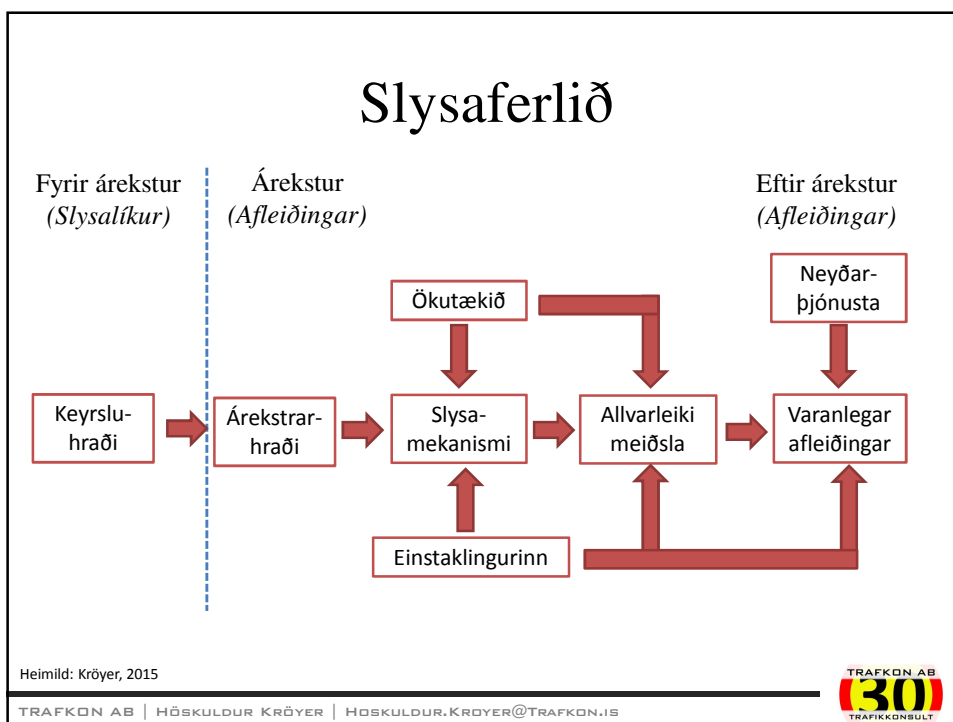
Slysaferlið

Fyrir árekstur
(Slysalíkur)

Árekstur
(Afleiðingar)

Eftir árekstur
(Afleiðingar)

Neyðarþjónusta

Ökutækið

Keyrsluhraði

Árekstrarhraði

Slysamekanismi

Allvarleiki meiðsla

Varanlegar afleiðingar

Einstaklingurinn

Heimild: Kröyer, 2015

TRAFKON AB | HÖSKULDUR KRÖYER | HOSKULDUR.KROYER@TRAFKON.IS

TRAFKON AB
30
TRAFIKKONSULT